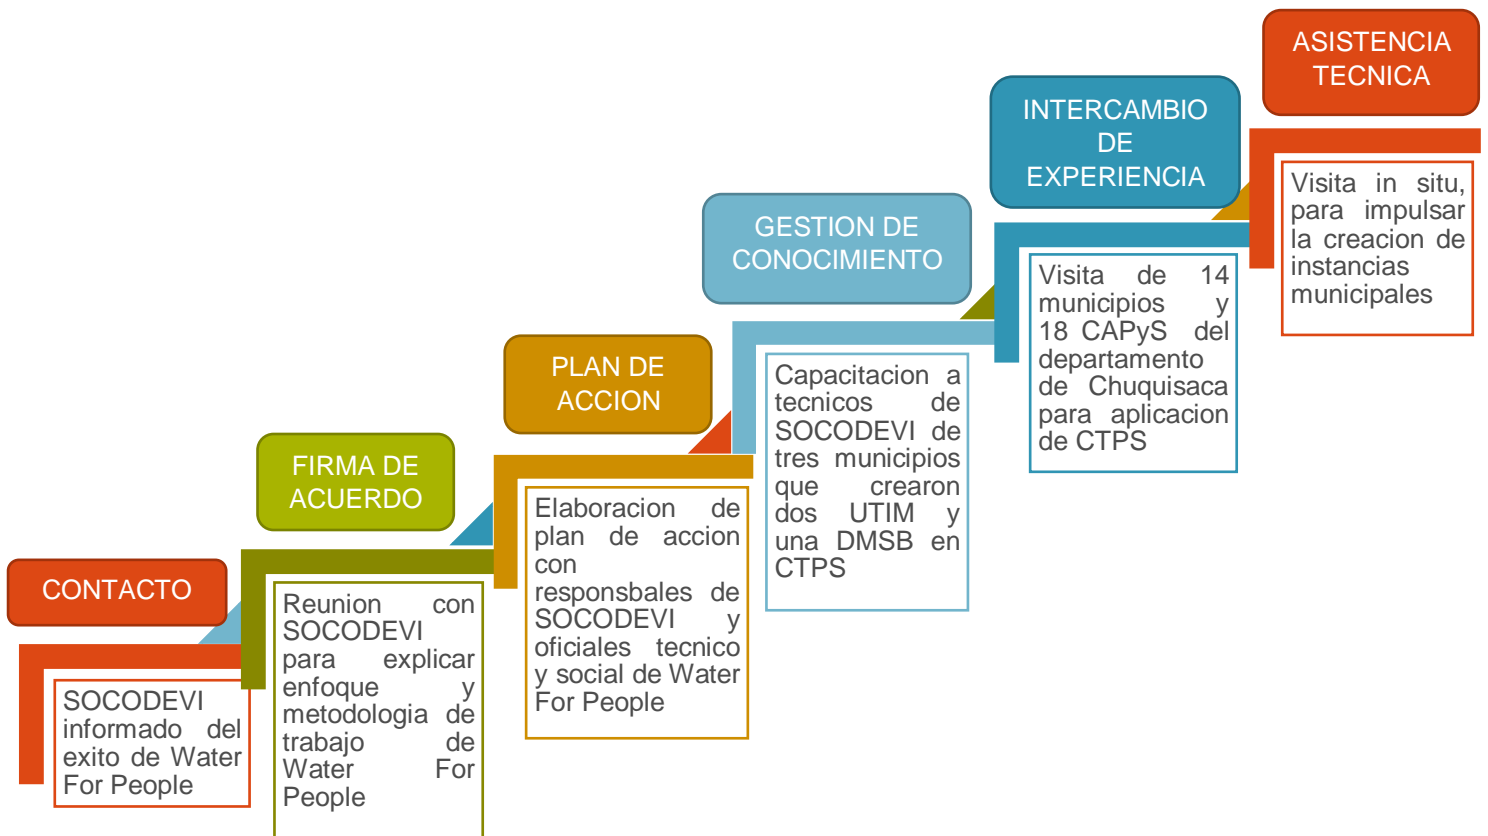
ASISTENCIA TECNICA

Visita in situ, para impulsar la creacion de instancias municipales

INTERCAMBIO DE EXPERIENCIA

Visita de 14 municipios y 18 CAPyS del departamento de Chuquisaca para aplicacion de CTPS

GESTION DE CONOCIMIENTO

Capacitacion a tecnicos de SOCODEVI de tres municipios que crearon dos UTIM y una DMSB en CTPS

PLAN DE ACCION

Elaboracion de plan de accion con responsbales de SOCODEVI y oficiales tecnico y social de Water For People

FIRMA DE ACUERDO

Reunion con SOCODEVI para explicar enfoque y metodologia de trabajo de Water For People

CONTACTO

SOCODEVI informado del exito de Water For People